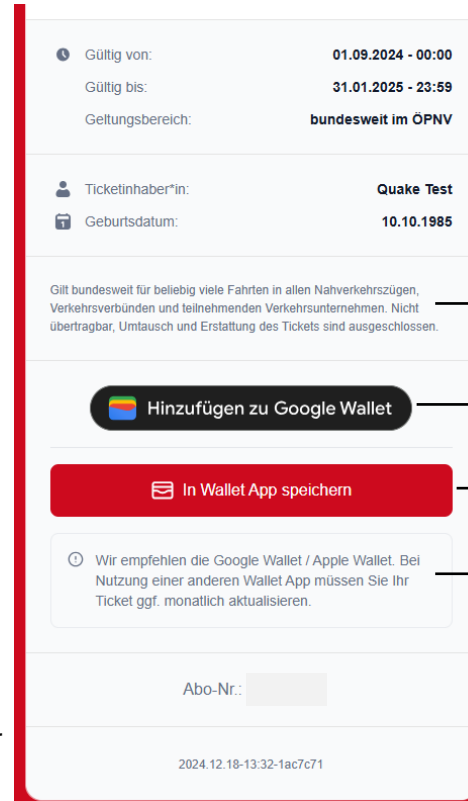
| | |
|---|---|
| Gültig von: | 01.09.2024 - 00:00 |
| Gültig bis: | 31.01.2025 - 23:59 |
| Geltungsbereich: | bundesweit im ÖPNV |

| | |
|---|---|
| Ticketinhaber*in: | Quake Test |
| Geburtsdatum: | 10.10.1985 |

Gilt bundesweit für beliebig viele Fahrten in allen Nahverkehrszügen, Verkehrsverbünden und teilnehmenden Verkehrsunternehmen. Nicht übertragbar, Umtausch und Erstattung des Tickets sind ausgeschlossen.

Hinzufügen zu Google Wallet

In Wallet App speichern

Wir empfehlen die Google Wallet / Apple Wallet. Bei Nutzung einer anderen Wallet App müssen Sie Ihr Ticket ggf. monatlich aktualisieren.

Abo-Nr.:

2024.12.18-13:32-1ac7c71